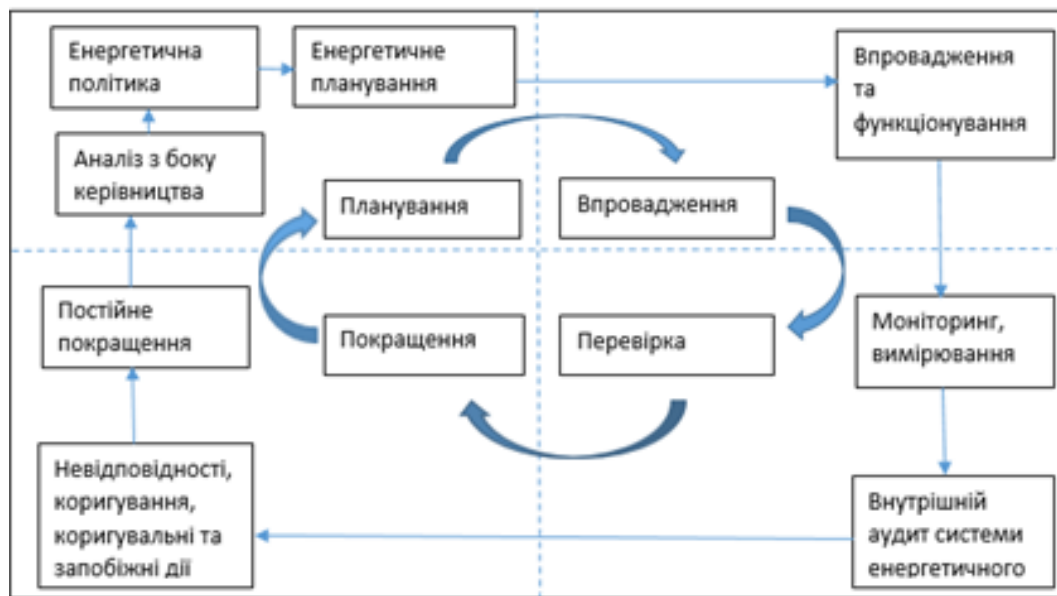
Енергетична політика

Енергетичне планування

Впровадження та функціонування

Аналіз з боку керівництва

Планування

Впровадження

Постійне покращення

Покращення

Перевірка

Моніторинг, вимірювання

Невідповідності, коригування, коригувальні та запобіжні дії

Внутрішній аудит системи енергетичного